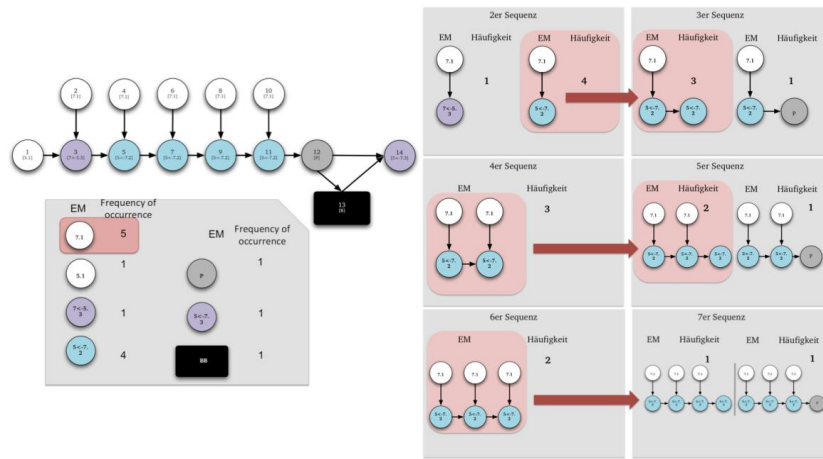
2
[7.1]

4
[7.1]

6
[7.1]

8
[7.1]

10
[7.1]

1
[5.1]

3
[7<-5.3]

5
[5<-7.2]

7
[5<-7.2]

9
[5<-7.2]

11
[5<-7.2]

12
[P]

14
[5<-7.3]

13
[B]

EM

Frequency of occurrence

7.1

5

5.1

1

7<-5.3

1

5<-7.2

4

EM

Frequency of occurrence

P

1

5<-7.3

1

BB

1

2er Sequenz

EM

Häufigkeit

7.1

7<-5.3

1

EM

Häufigkeit

7.1

5<-7.2

4

3er Sequenz

EM

Häufigkeit

7.1

5<-7.2

5<-7.2

3

EM

Häufigkeit

7.1

5<-7.2

P

1

4er Sequenz

EM

Häufigkeit

7.1

7.1

5<-7.2

5<-7.2

3

5er Sequenz

EM

Häufigkeit

7.1

7.1

5<-7.2

5<-7.2

5<-7.2

2

EM

Häufigkeit

7.1

7.1

5<-7.2

5<-7.2

P

1

6er Sequenz

EM

Häufigkeit

7.1

7.1

7.1

5<-7.2

5<-7.2

5<-7.2

2

7er Sequenz

EM

Häufigkeit

1

EM

Häufigkeit

1